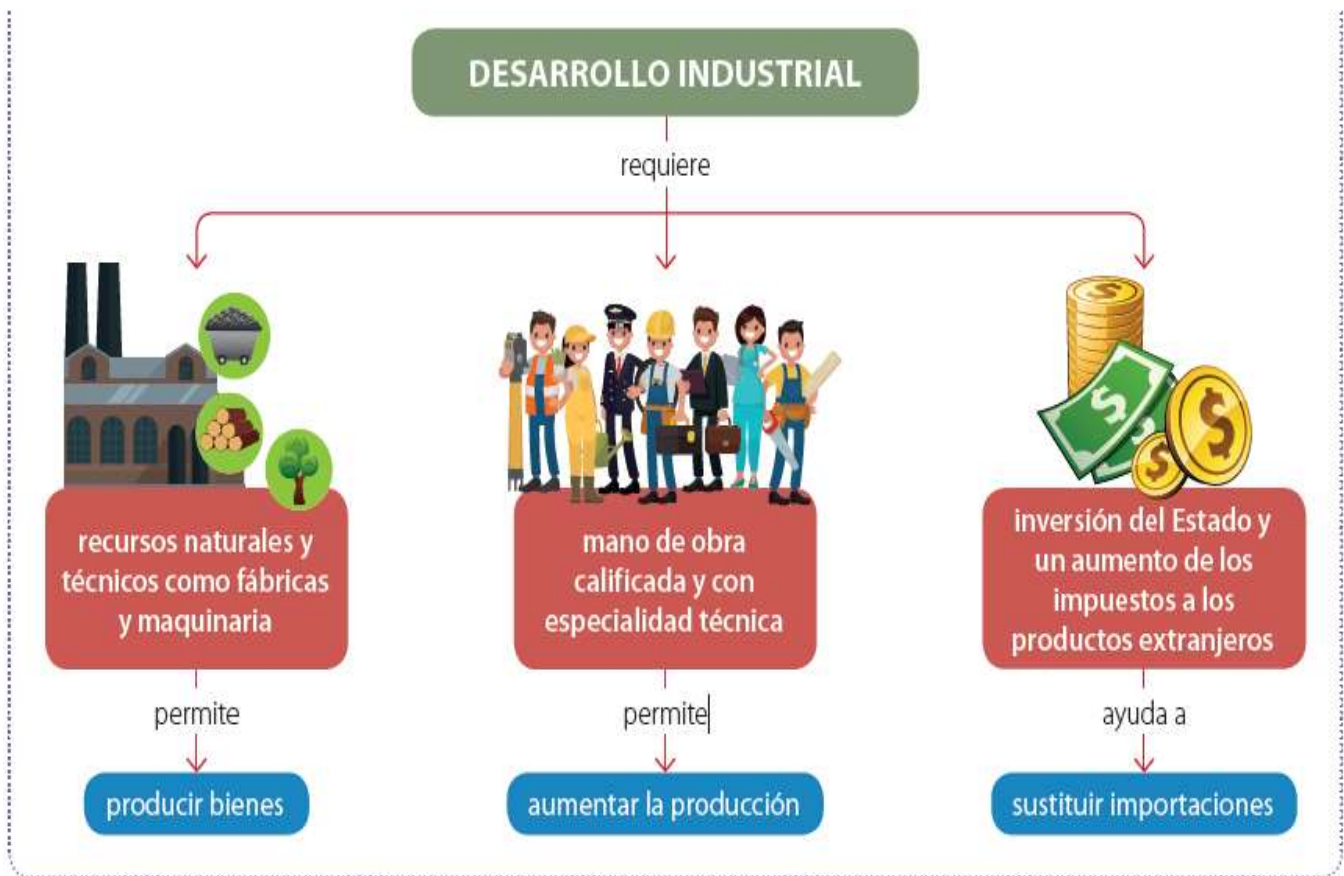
DESARROLLO INDUSTRIAL

requiere

recursos naturales y técnicos como fábricas y maquinaria

permite

producir bienes

mano de obra calificada y con especialidad técnica

permite

aumentar la producción

inversión del Estado y un aumento de los impuestos a los productos extranjeros

ayuda a

sustituir importaciones